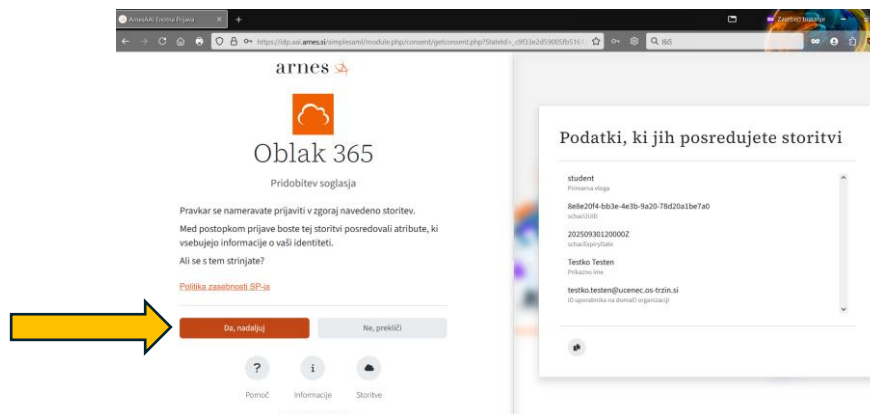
ArnesAAI Enotna Prijava
https://idp.aai.arnes.si/simplesaml/module.php/consent/getconsent.php?StateId=_c9f33e2d59005fb5161
Q išči
Zasebno brskanje

arnes

Oblak 365

Pridobitev soglasja

Pravkar se nameravate prijaviti v zgoraj navedeno storitev.

Med postopkom prijave boste tej storitvi posredovali atribute, ki vsebujejo informacije o vaši identiteti.

Ali se s tem strinjate?

Politika zasebnosti SP-ja

Da, nadaljuj

Ne, prekliči

Pomoč

Informacije

Storitve

Podatki, ki jih posredujete storitvi

student
Primarna vloga

8e8e20f4-bb3e-4e3b-9a20-78d20a1be7a0
schacUUID

20250930120000Z
schacExpiryDate

Testko Testen
Prikazno ime

testko.testen@ucenec.os-trzin.si
ID uporabnika na domači organizaciji